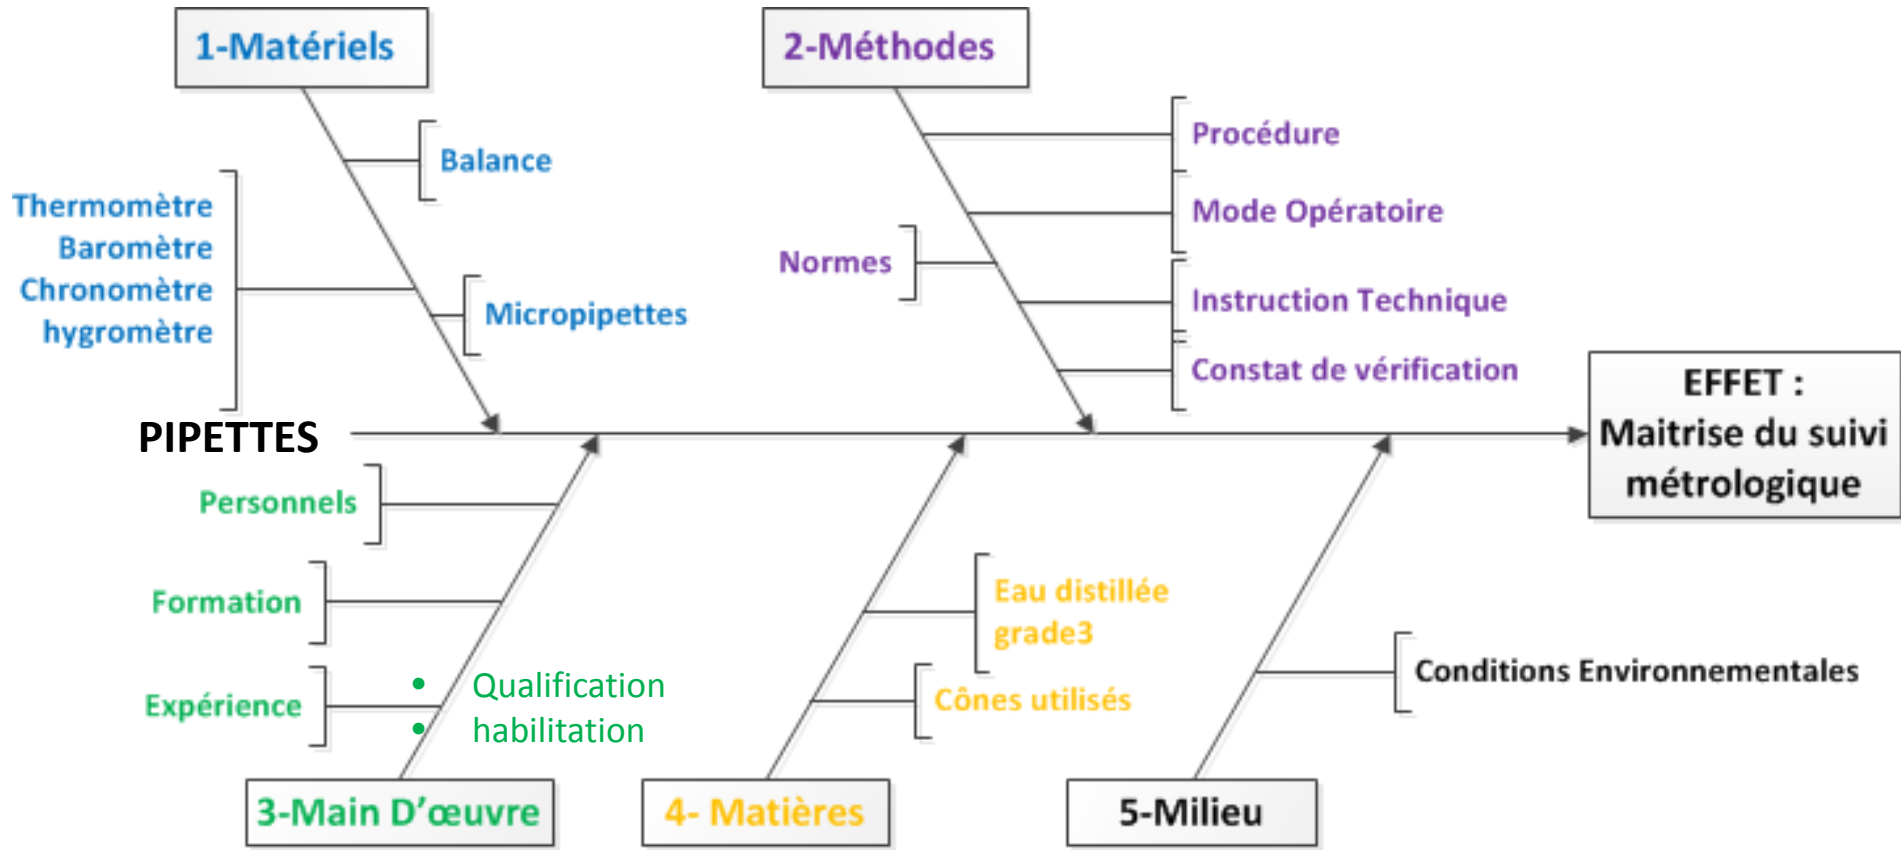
1-Matériels

Balance

Thermomètre
Baromètre
Chronomètre
hygromètre

Micropipettes

2-Méthodes

Procédure

Mode Opératoire

Normes

Instruction Technique

Constat de vérification

PIPETTES

EFFET : Maitrise du suivi métrologique

Personnels

Formation

Expérience

• Qualification
• habilitation

Eau distillée grade3

Cônes utilisés

Conditions Environnementales

3-Main D'œuvre

4- Matières

5-Milieu